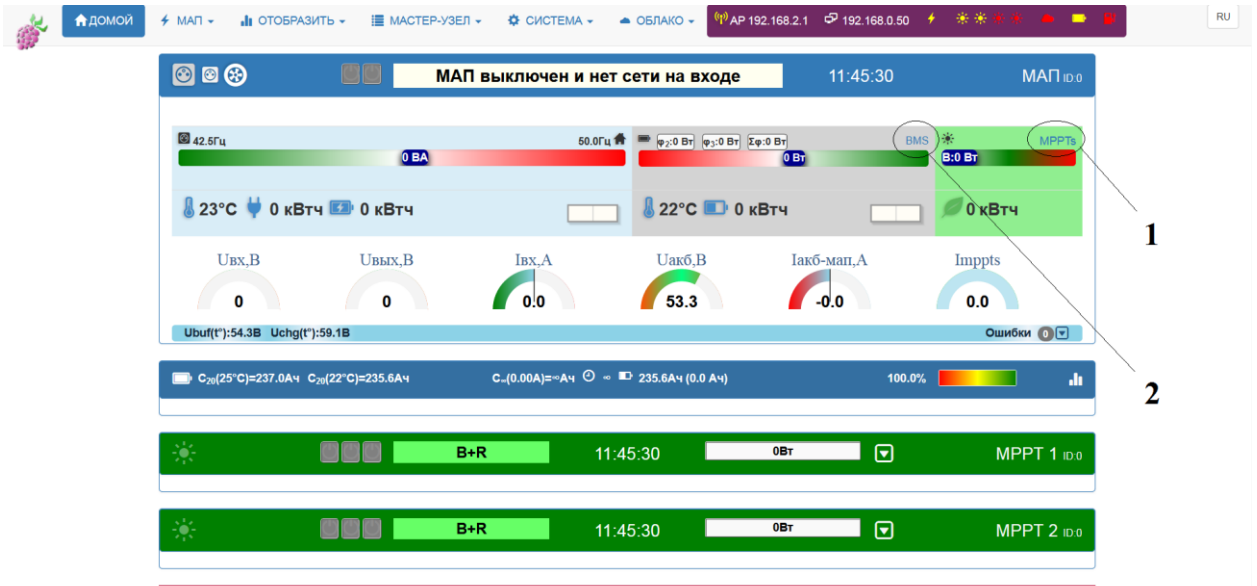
ДОМОЙ МАП ОТОБРАЗИТЬ МАСТЕР-УЗЕЛ СИСТЕМА ОБЛАКО AP 192.168.2.1 192.168.0.50 RU

МАП выключен и нет сети на входе 11:45:30 МАП ID:0

42.5Гц 50.0Гц 0 ВА

φ2:0 Вт φ3:0 Вт Σφ:0 Вт BMS 0 Вт

MPPTs B:0 Вт

23°C 0 кВтч 0 кВтч 22°C 0 кВтч 0 кВтч

1

Uвх,В 0 Uвых,В 0 Iвх,А 0.0 Uакб,В 53.3 Iакб-мап,А -0.0 Imppts 0.0

Ubuf(t°):54.3В Uchg(t°):59.1В Ошибки 0

2

$C_{20}$(25°C)=237.0Ач $C_{20}$(22°C)=235.6Ач $C_{\infty}$(0.00A)=∞Ач ∞ 235.6Ач (0.0 Ач) 100.0%

B+R 11:45:30 0Вт MPPT 1 ID:0

B+R 11:45:30 0Вт MPPT 2 ID:0